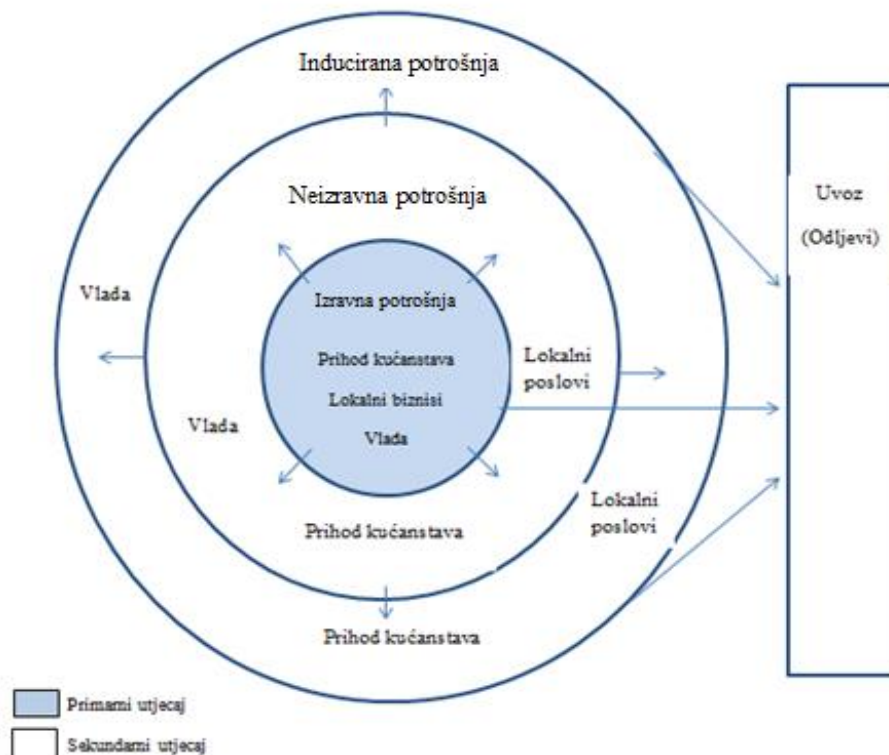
Inducirana potrošnja

Neizravna potrošnja

Uvoz

(Odljevi)

Vlada

Izravna potrošnja

Prihod kućanstava

Lokalni biznisi

Vlada

Lokalni poslovi

Vlada

Lokalni poslovi

Prihod kućanstava

Prihod kućanstava

Primarni utjecaj

Sekundarni utjecaj